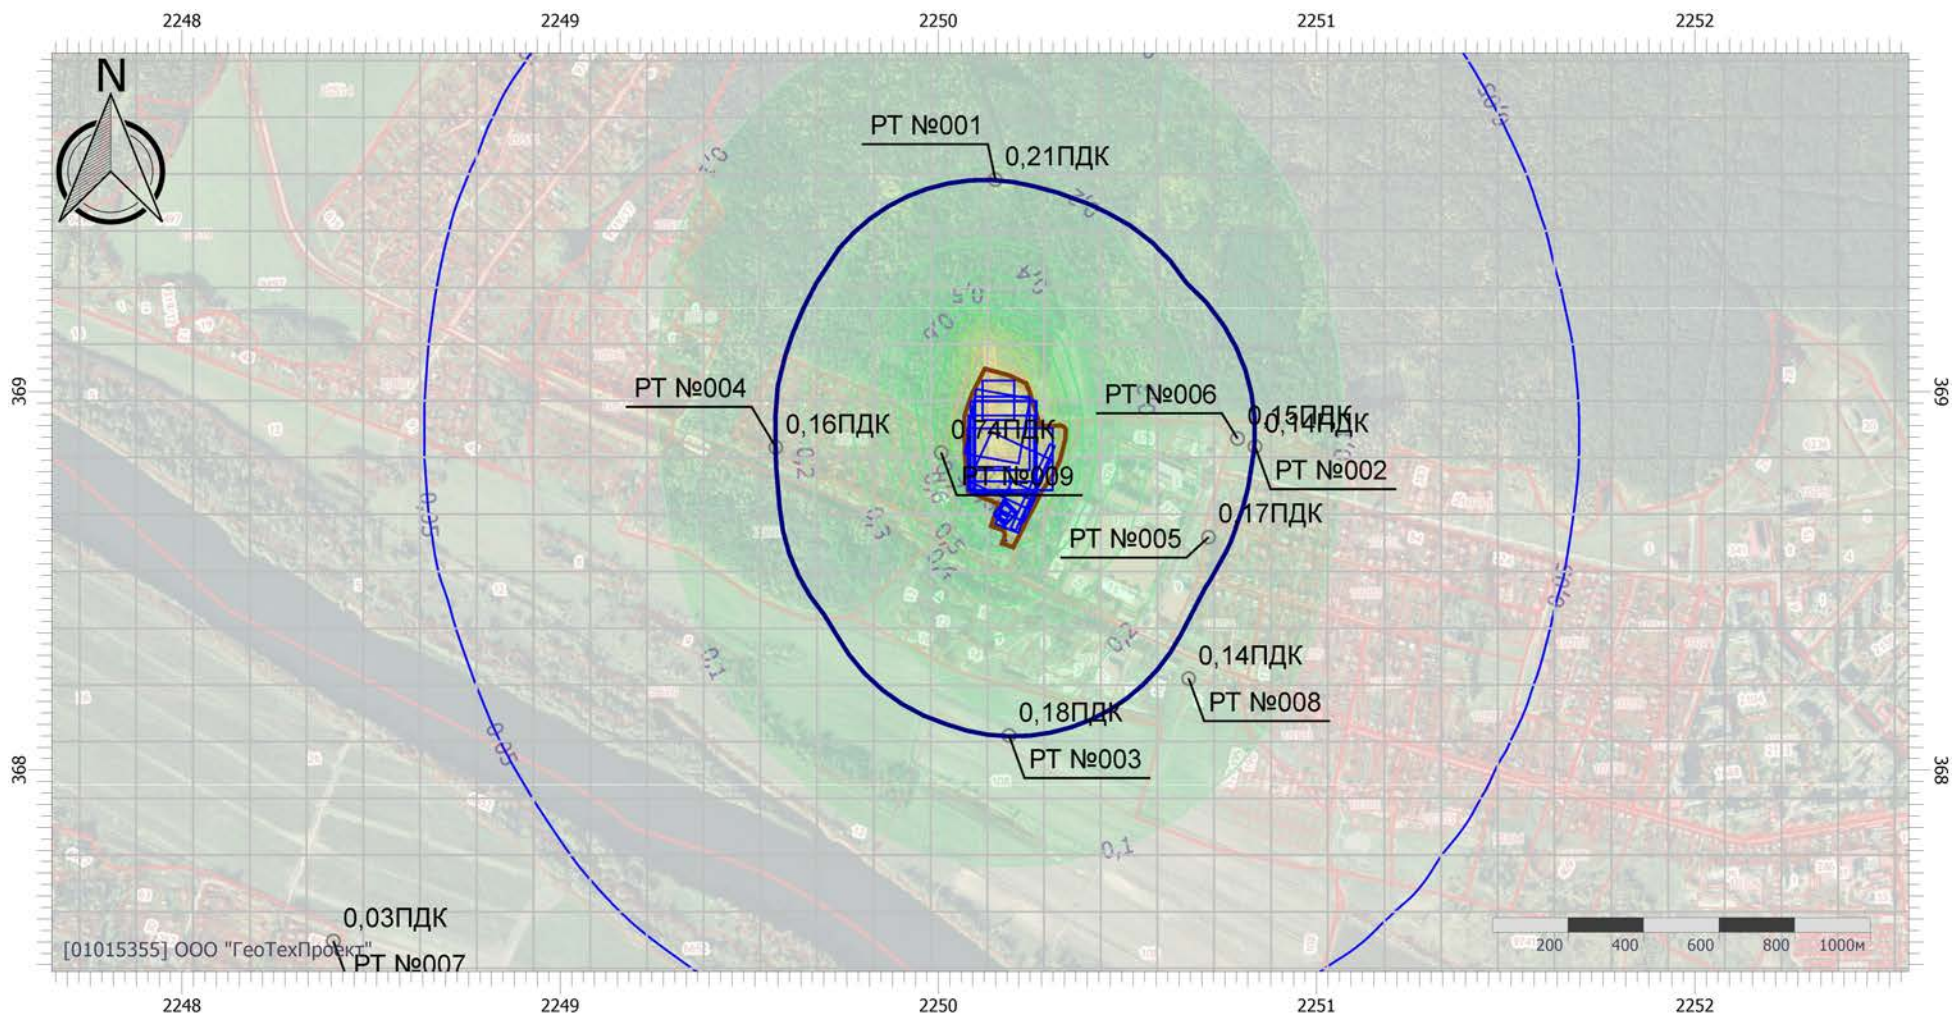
2248 2249 2250 2251 2252

N

РТ №001
0,21ПДК

РТ №004
0,16ПДК

РТ №006
0,15ПДК
0,14ПДК
РТ №002

0,74ПДК
РТ №009

0,17ПДК
РТ №005

0,14ПДК
РТ №008

0,18ПДК
РТ №003

0,03ПДК
РТ №007

0,05
0,1
0,2
0,3
0,4
0,5
0,6
0,05
0,1
0,05
0,1
0,2
0,1

369
368
369
368

[01015355] ООО "ГеоТехПроект"

200 400 600 800 1000м

2248 2249 2250 2251 2252